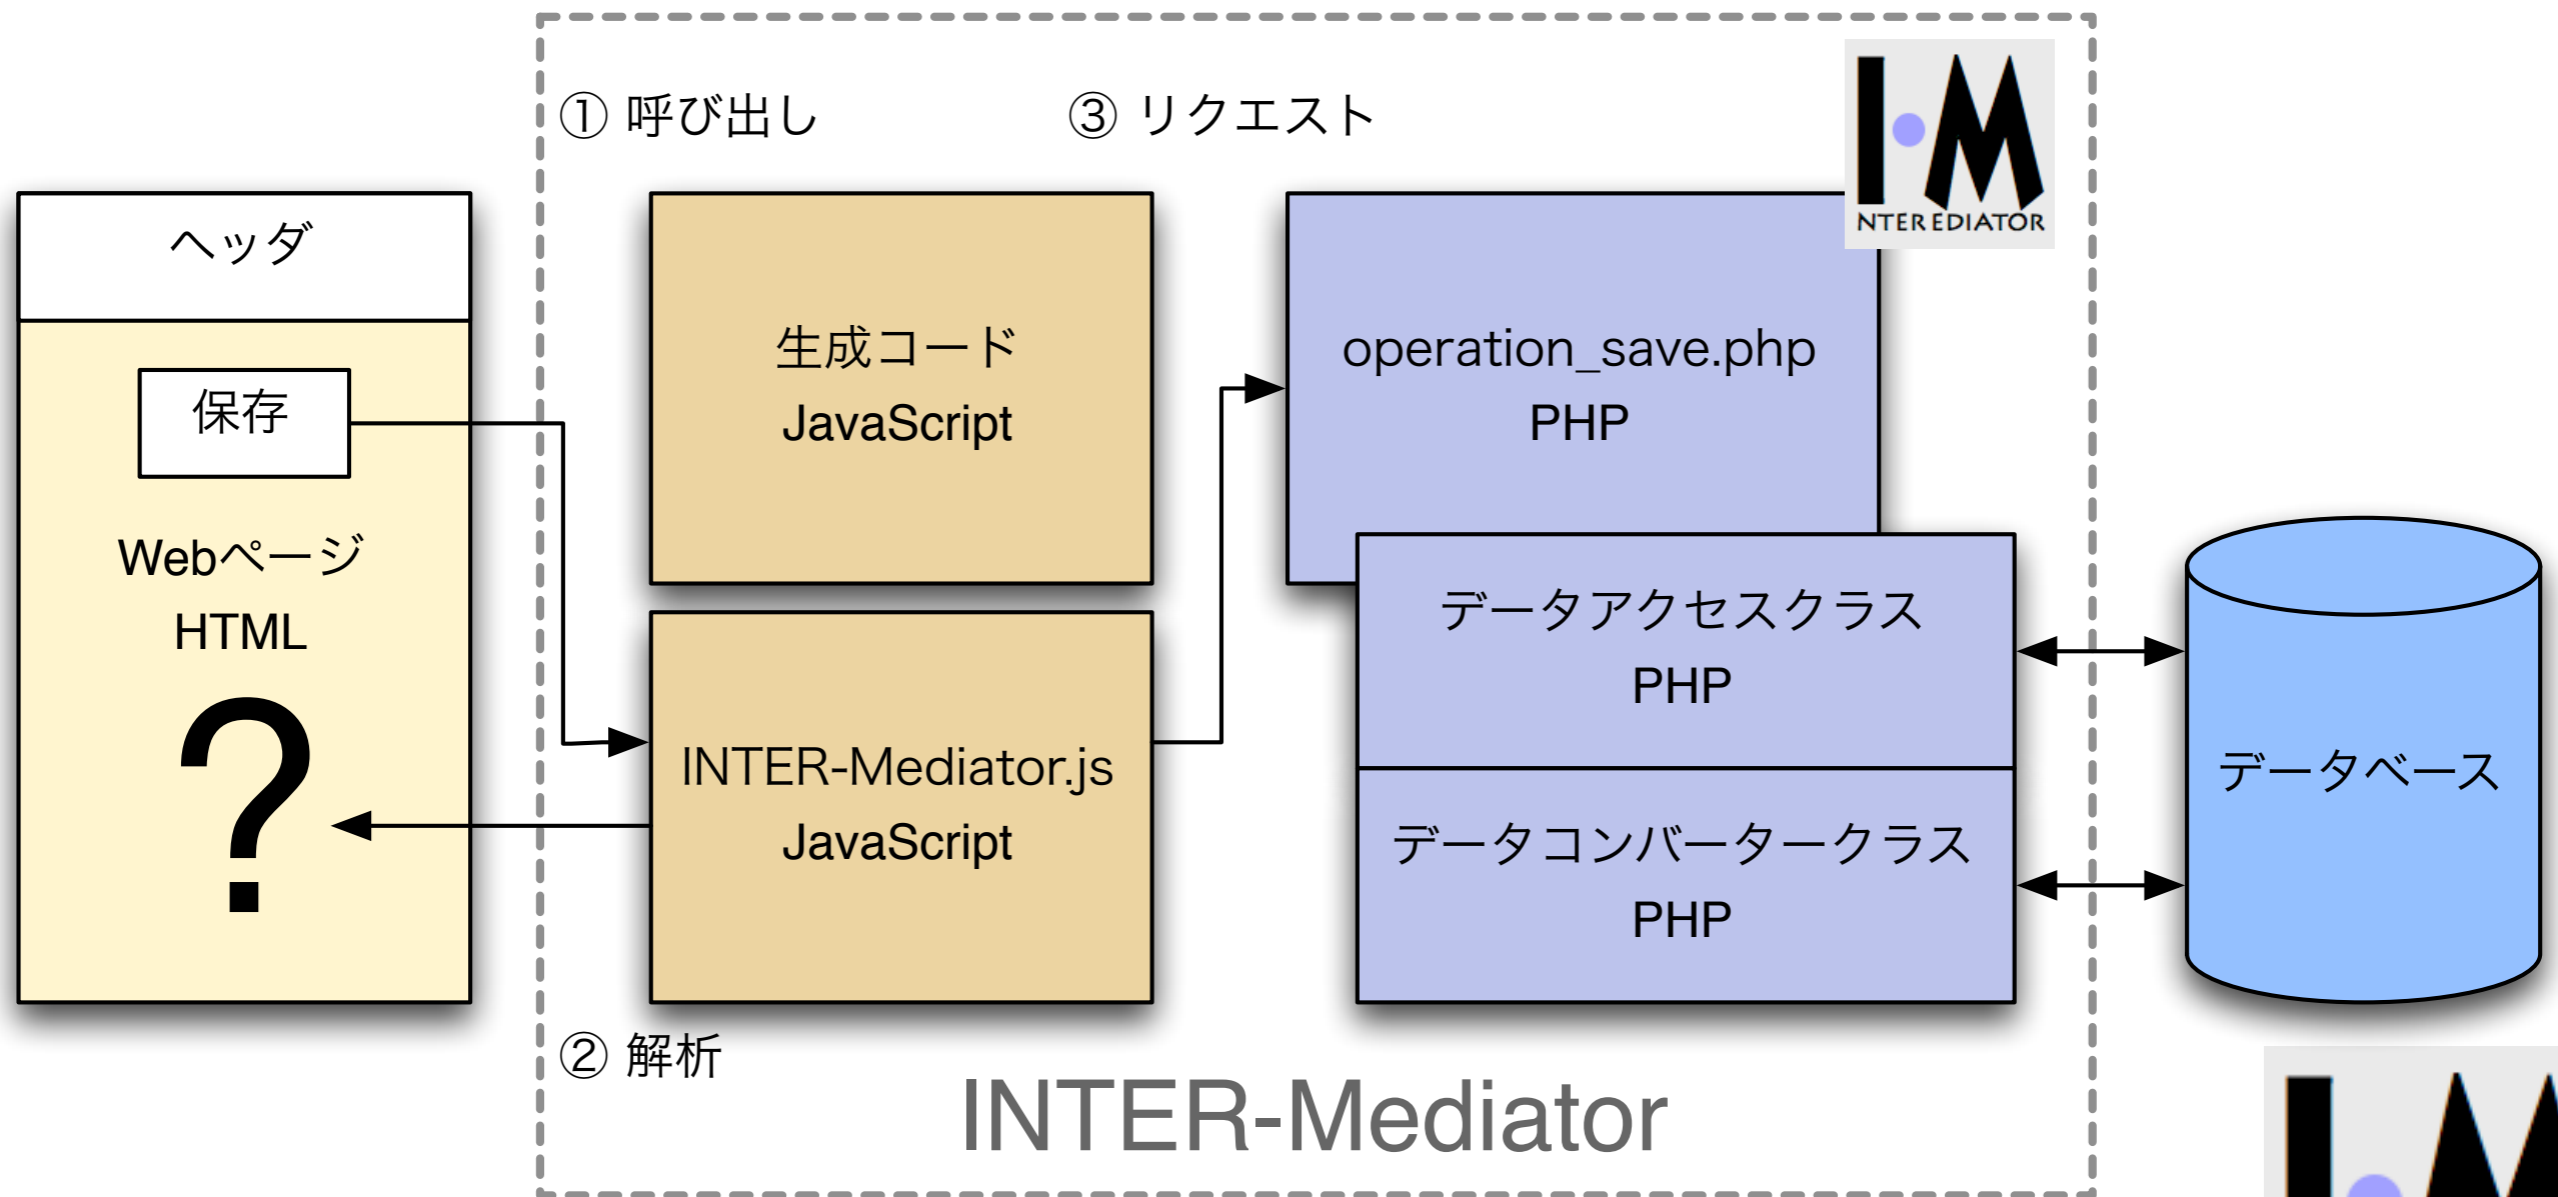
① 呼び出し

③ リクエスト

NTER EDIATOR

ヘッダ

保存

Webページ
HTML

?

生成コード
JavaScript

INTER-Mediator.js
JavaScript

operation_save.php
PHP

データアクセスクラス
PHP

データコンバータークラス
PHP

データベース

② 解析

INTER-Mediator